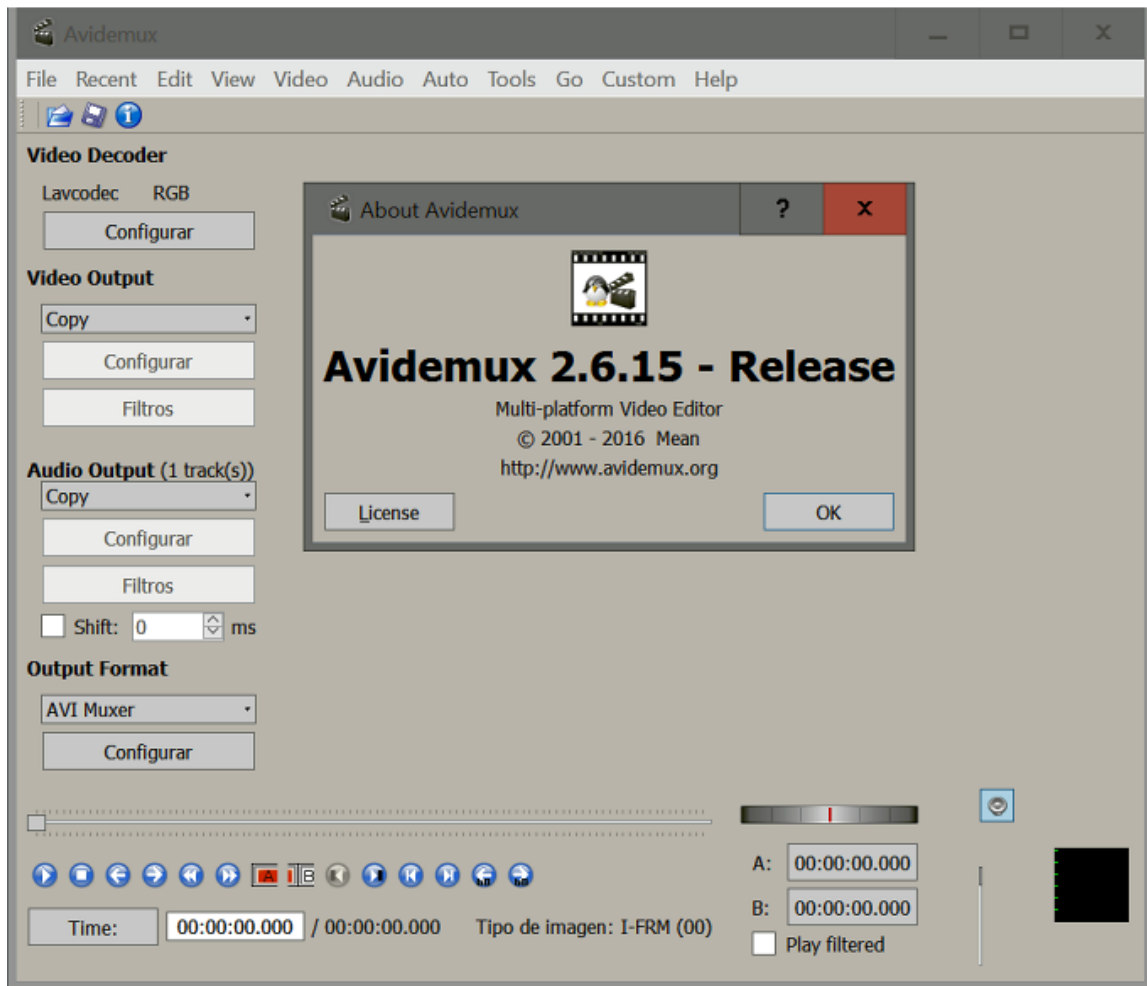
Avidemux

File Recent Edit View Video Audio Auto Tools Go Custom Help

Video Decoder

Lavcodec RGB

Configurar

Video Output

Copy

Configurar

Filtros

Audio Output (1 track(s))

Copy

Configurar

Filtros

Shift: 0 ms

Output Format

AVI Muxer

Configurar

About Avidemux

?

x

Avidemux 2.6.15 - Release

Multi-platform Video Editor

© 2001 - 2016 Mean

http://www.avidemux.org

License

OK

A

B

A: 00:00:00.000

B: 00:00:00.000

Play filtered

Time: 00:00:00.000 / 00:00:00.000 Tipo de imagen: I-FRM (00)